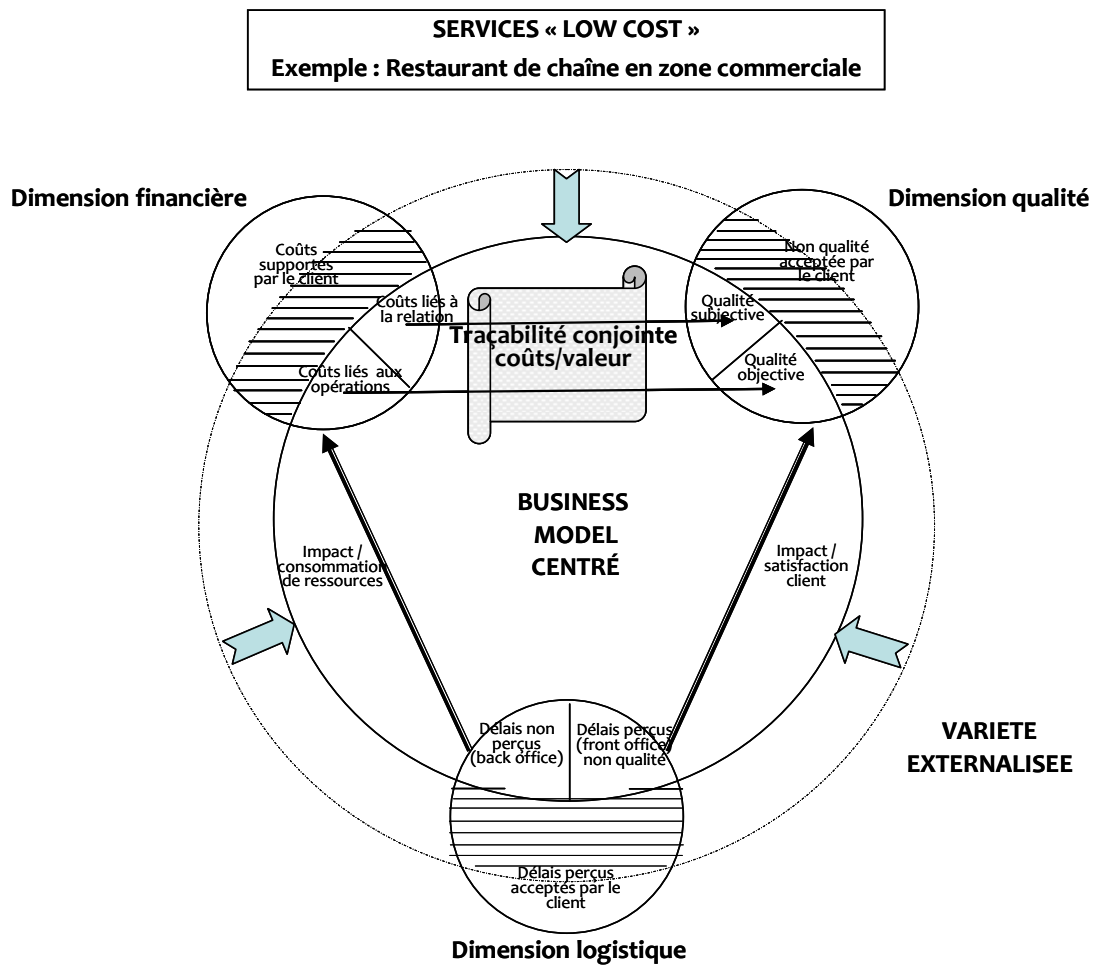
SERVICES « LOW COST »
Exemple : Restaurant de chaîne en zone commerciale

Dimension financière

Dimension qualité

Coûts supportés par le client

Coûts liés à la relation

Coûts liés aux opérations

Traçabilité conjointe coûts/valeur

Non qualité acceptée par le client

Qualité subjective

Qualité objective

BUSINESS MODEL CENTRÉ

Impact / consommation de ressources

Impact / satisfaction client

Délais non perçus (back office)

Délais perçus (front office) non qualité

Délais perçus acceptés par le client

VARIETE EXTERNALISEE

Dimension logistique